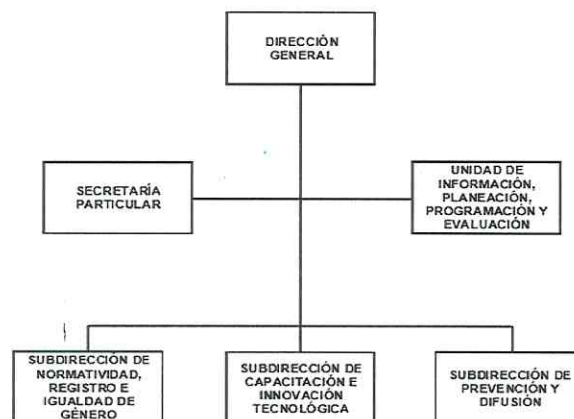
DIRECCIÓN GENERAL

SECRETARÍA PARTICULAR

UNIDAD DE INFORMACIÓN, PLANEACIÓN, PROGRAMACIÓN Y EVALUACIÓN

SUBDIRECCIÓN DE NORMATIVIDAD, REGISTRO E IGUALDAD DE GÉNERO

SUBDIRECCIÓN DE CAPACITACIÓN E INNOVACIÓN TECNOLÓGICA

SUBDIRECCIÓN DE PREVENCIÓN Y DIFUSIÓN